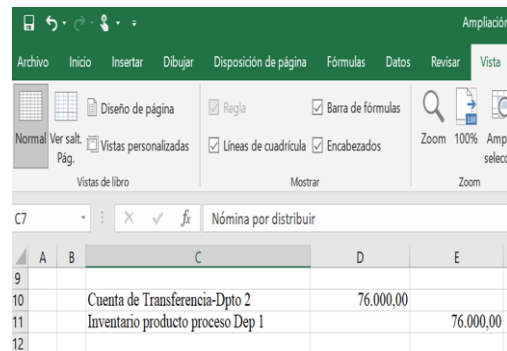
Ampliación

Archivo Inicio Insertar Dibujar Disposición de página Fórmulas Datos Revisar Vista

Normal Ver salt. Pág. Diseño de página Vistas personalizadas
Vistas de libro

Regla Barra de fórmulas
Líneas de cuadrícula Encabezados
Mostrar

Zoom 100% Amp selecc
Zoom

C7 $f_x$ Nómina por distribuir

| | A | B | C | D | E |
|---|---|---|---|---|---|
| 9 | | | | | |
| 10 | | | Cuenta de Transferencia-Dpto 2 | 76.000,00 | |
| 11 | | | Inventario producto proceso Dep 1 | | 76.000,00 |
| 12 | | | | | |